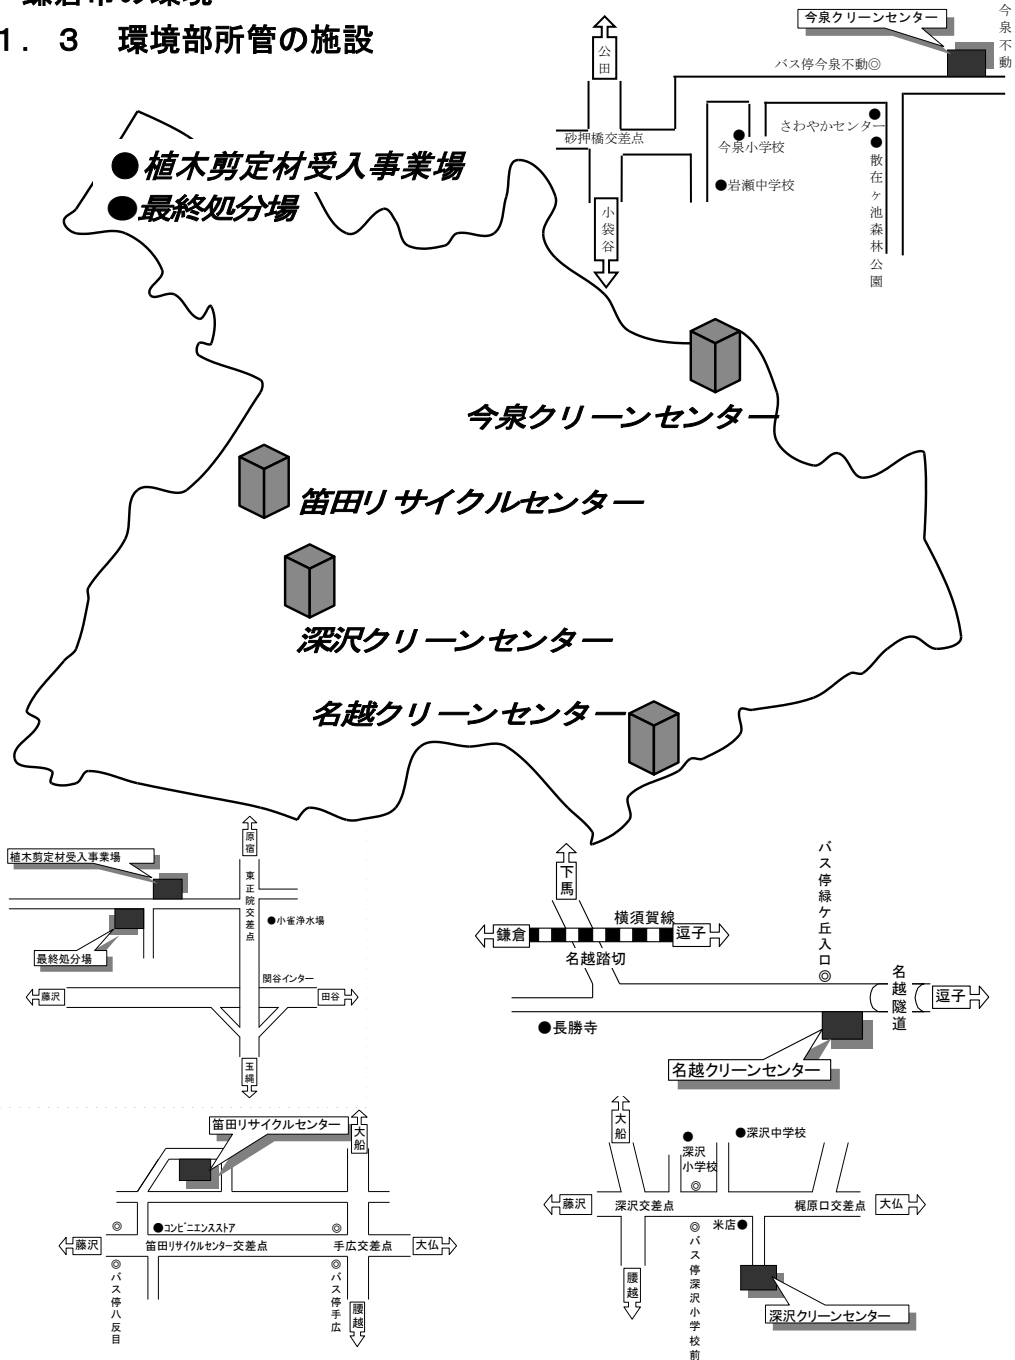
鎌倉市の環境

1．3　環境部所管の施設

今泉クリーンセンター

今泉不動

公田

バス停今泉不動◎

砂押橋交差点

さわやかセンター

今泉小学校

●岩瀬中学校

散在ヶ池森林公園

小袋谷

●植木剪定材受入事業場

●最終処分場

今泉クリーンセンター

笛田リサイクルセンター

深沢クリーンセンター

名越クリーンセンター

原宿

植木剪定材受入事業場

東正院交差点

●小雀浄水場

最終処分場

関谷インター

藤沢

田谷

玉縄

下馬

横須賀線

鎌倉

逗子

名越踏切

バス停緑ケ丘入口◎

名越隧道

逗子

●長勝寺

名越クリーンセンター

笛田リサイクルセンター

大船

◎

●コンビニエンスストア

◎

藤沢

笛田リサイクルセンター交差点

手広交差点

大仏

◎バス停八反目

◎バス停手広

腰越

大船

●深沢小学校

●深沢中学校

◎

藤沢

深沢交差点

梶原口交差点

大仏

米店●

◎バス停深沢小学校前

腰越

深沢クリーンセンター